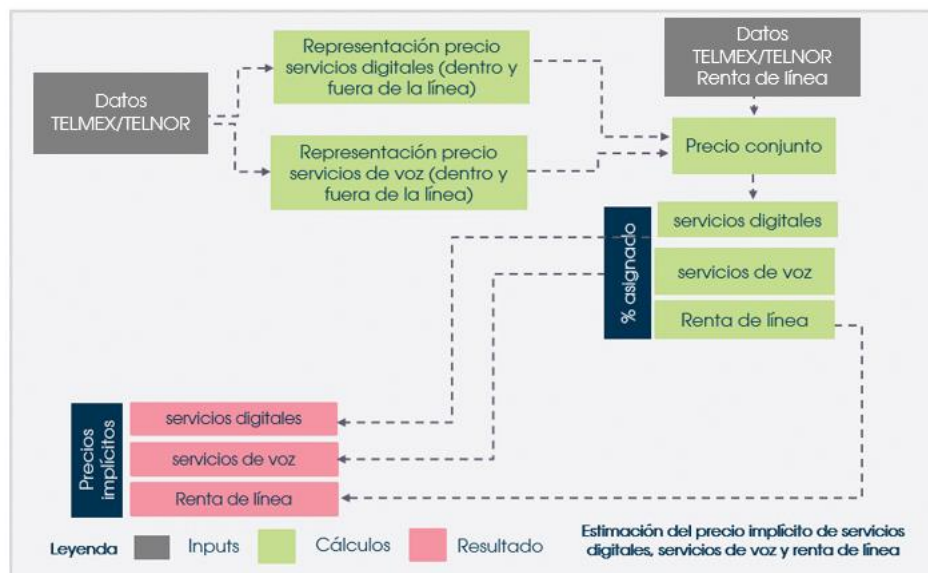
Datos TELMEX/TELNOR

Representación precio servicios digitales (dentro y fuera de la línea)

Representación precio servicios de voz (dentro y fuera de la línea)

Datos TELMEX/TELNOR Renta de línea

Precio conjunto

% asignado

servicios digitales

servicios de voz

Renta de línea

Precios implícitos

servicios digitales

servicios de voz

Renta de línea

Leyenda Inputs Cálculos Resultado

Estimación del precio implícito de servicios digitales, servicios de voz y renta de línea